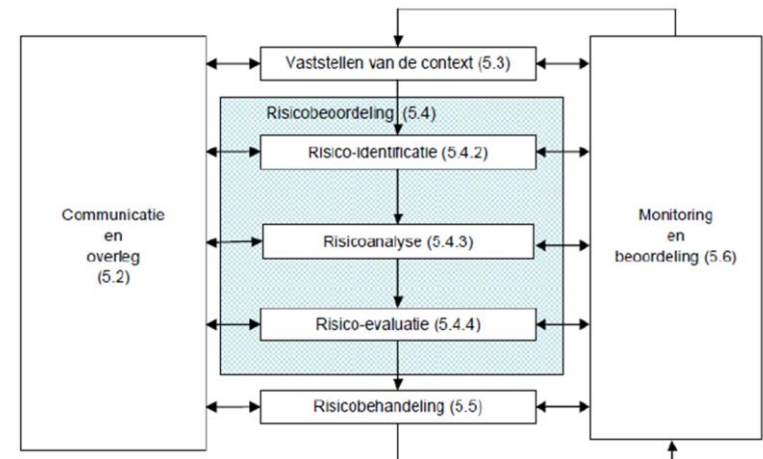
Vaststellen van de context (5.3)

Risicobeoordeling (5.4)

Risico-identificatie (5.4.2)

Risicoanalyse (5.4.3)

Risico-evaluatie (5.4.4)

Risicobehandeling (5.5)

Communicatie en overleg (5.2)

Monitoring en beoordeling (5.6)